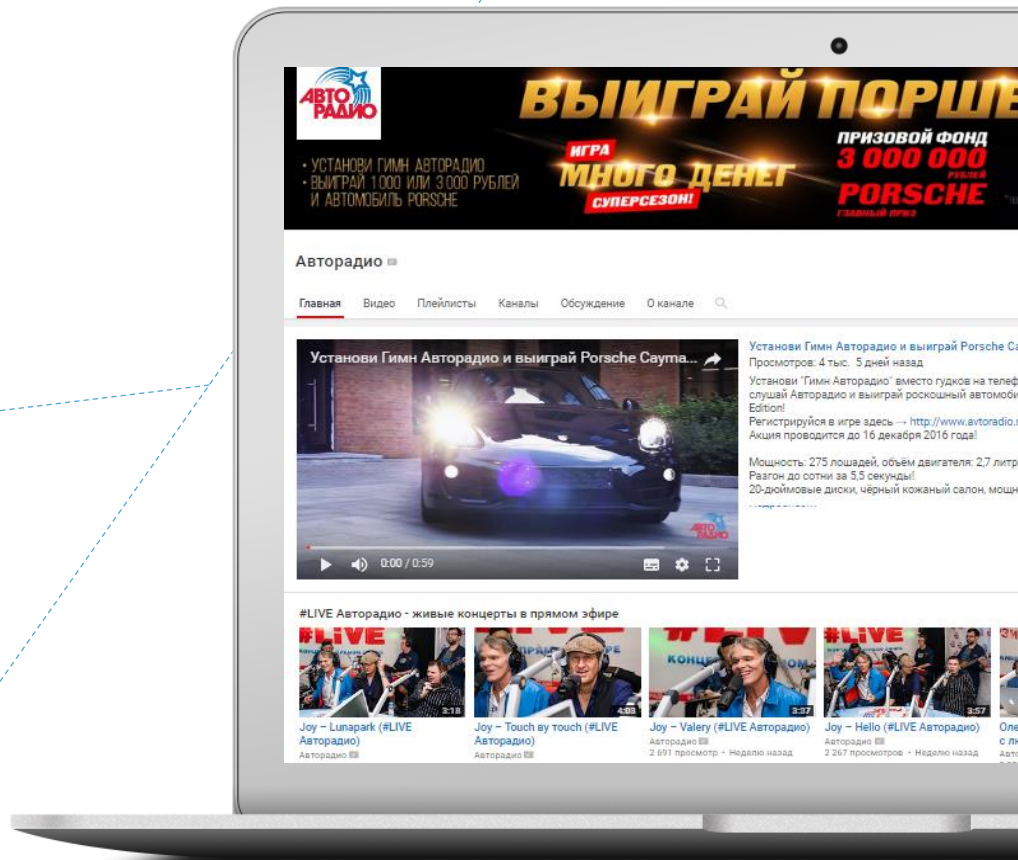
АВТО РАДИО

ВЫИГРАЙ ПОРШЕ

• УСТАНОВИ ГИМН АВТОРАДИО
• ВЫИГРАЙ 1000 ИЛИ 3 000 РУБЛЕЙ И АВТОМОБИЛЬ PORSCHE

ИГРА МНОГО ДЕНЕГ СУПЕРСЕЗОН!

ПРИЗОВОЙ ФОНД 3 000 000 РУБЛЕЙ PORSCHE ГЛАВНЫЙ ПРИЗ

Авторадио

Главная Видео Плейлисты Каналы Обсуждение О канале

Установи Гимн Авторадио и выиграй Porsche Cayma...

0:00 / 0:59

Установи Гимн Авторадио и выиграй Porsche Ca
Просмотров: 4 тыс. 5 дней назад
Установи "Гимн Авторадио" вместо гудков на телеф
слушай Авторадио и выиграй роскошный автомоби
Edition!
Регистрируйся в игре здесь → http://www.avtoradio.
Акция проводится до 16 декабря 2016 года!

Мощность: 275 лошадей, объём двигателя: 2,7 литр
Разгон до сотни за 5,5 секунды!
20-дюймовые диски, чёрный кожаный салон, мощн
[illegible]

#LIVE Авторадио - живые концерты в прямом эфире

2:18
Joy – Lunapark (#LIVE Авторадио)
Авторадио

4:03
Joy – Touch by touch (#LIVE Авторадио)
Авторадио

3:37
Joy – Valery (#LIVE Авторадио)
Авторадио
2 691 просмотр • Неделю назад

3:57
Joy – Hello (#LIVE Авторадио)
Авторадио
2 267 просмотров • Неделю назад

Оле
с лю
Авто